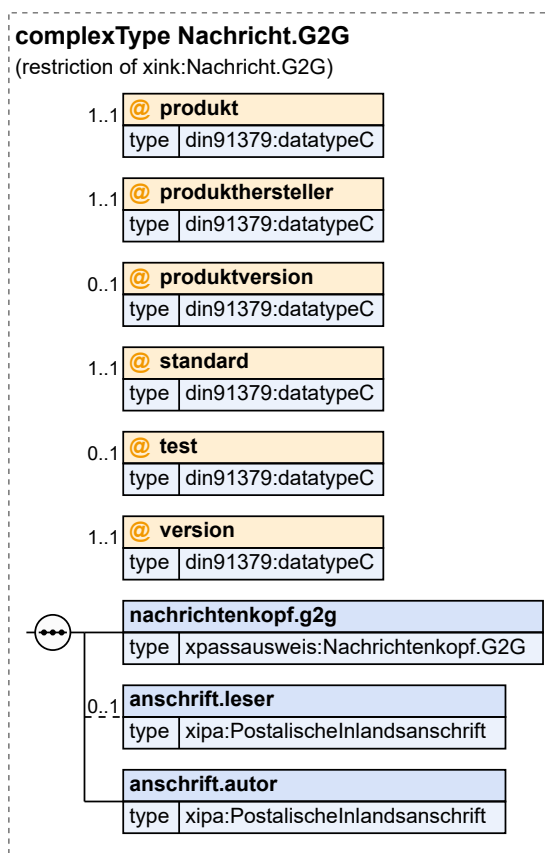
complexType Nachricht.G2G
(restriction of xink:Nachricht.G2G)

1..1 @ produkt
type din91379:datatypeC

1..1 @ produkthersteller
type din91379:datatypeC

0..1 @ produktversion
type din91379:datatypeC

1..1 @ standard
type din91379:datatypeC

0..1 @ test
type din91379:datatypeC

1..1 @ version
type din91379:datatypeC

nachrichtenkopf.g2g
type xpassausweis:Nachrichtenkopf.G2G

0..1 anschrift.leser
type xipa:PostalischeInlandsanschrift

anschrift.autor
type xipa:PostalischeInlandsanschrift